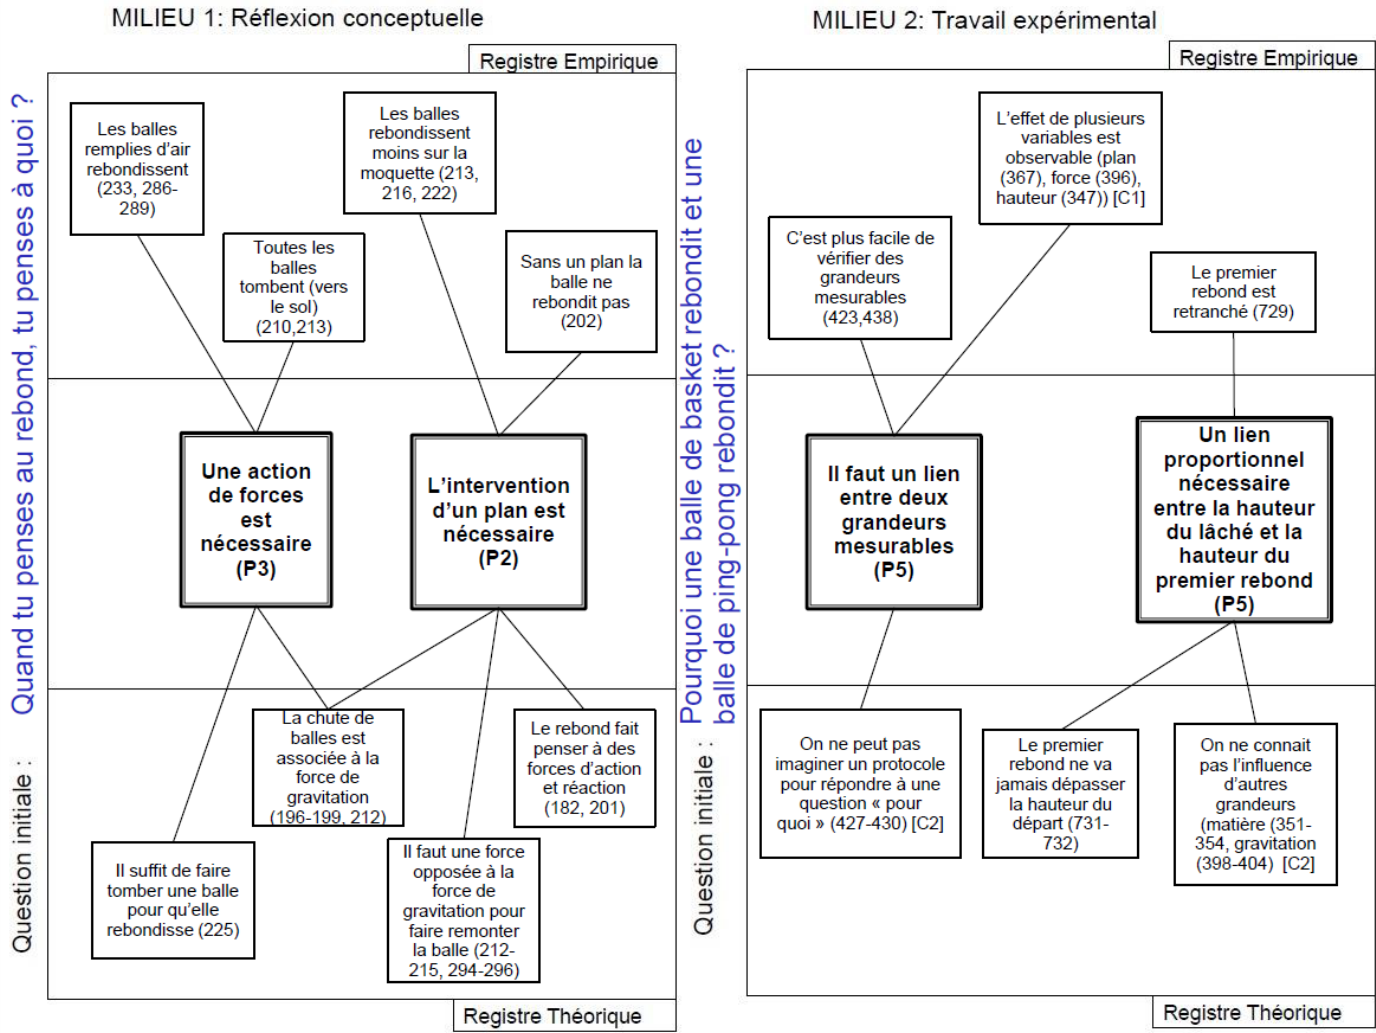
MILIEU 1: Réflexion conceptuelle

Registre Empirique

Question initiale : Quand tu penses au rebond, tu penses à quoi ?

Les balles remplies d'air rebondissent (233, 286-289)

Les balles rebondissent moins sur la moquette (213, 216, 222)

Toutes les balles tombent (vers le sol) (210,213)

Sans un plan la balle ne rebondit pas (202)

Une action de forces est nécessaire (P3)

L'intervention d'un plan est nécessaire (P2)

La chute de balles est associée à la force de gravitation (196-199, 212)

Le rebond fait penser à des forces d'action et réaction (182, 201)

Il suffit de faire tomber une balle pour qu'elle rebondisse (225)

Il faut une force opposée à la force de gravitation pour faire remonter la balle (212-215, 294-296)

Registre Théorique

MILIEU 2: Travail expérimental

Registre Empirique

Question initiale : Pourquoi une balle de basket rebondit et une balle de ping-pong rebondit ?

L'effet de plusieurs variables est observable (plan (367), force (396), hauteur (347)) [C1]

C'est plus facile de vérifier des grandeurs mesurables (423,438)

Le premier rebond est retranché (729)

Il faut un lien entre deux grandeurs mesurables (P5)

Un lien proportionnel nécessaire entre la hauteur du lâché et la hauteur du premier rebond (P5)

On ne peut pas imaginer un protocole pour répondre à une question « pour quoi » (427-430) [C2]

Le premier rebond ne va jamais dépasser la hauteur du départ (731-732)

On ne connait pas l'influence d'autres grandeurs (matière (351-354, gravitation (398-404) [C2]

Registre Théorique